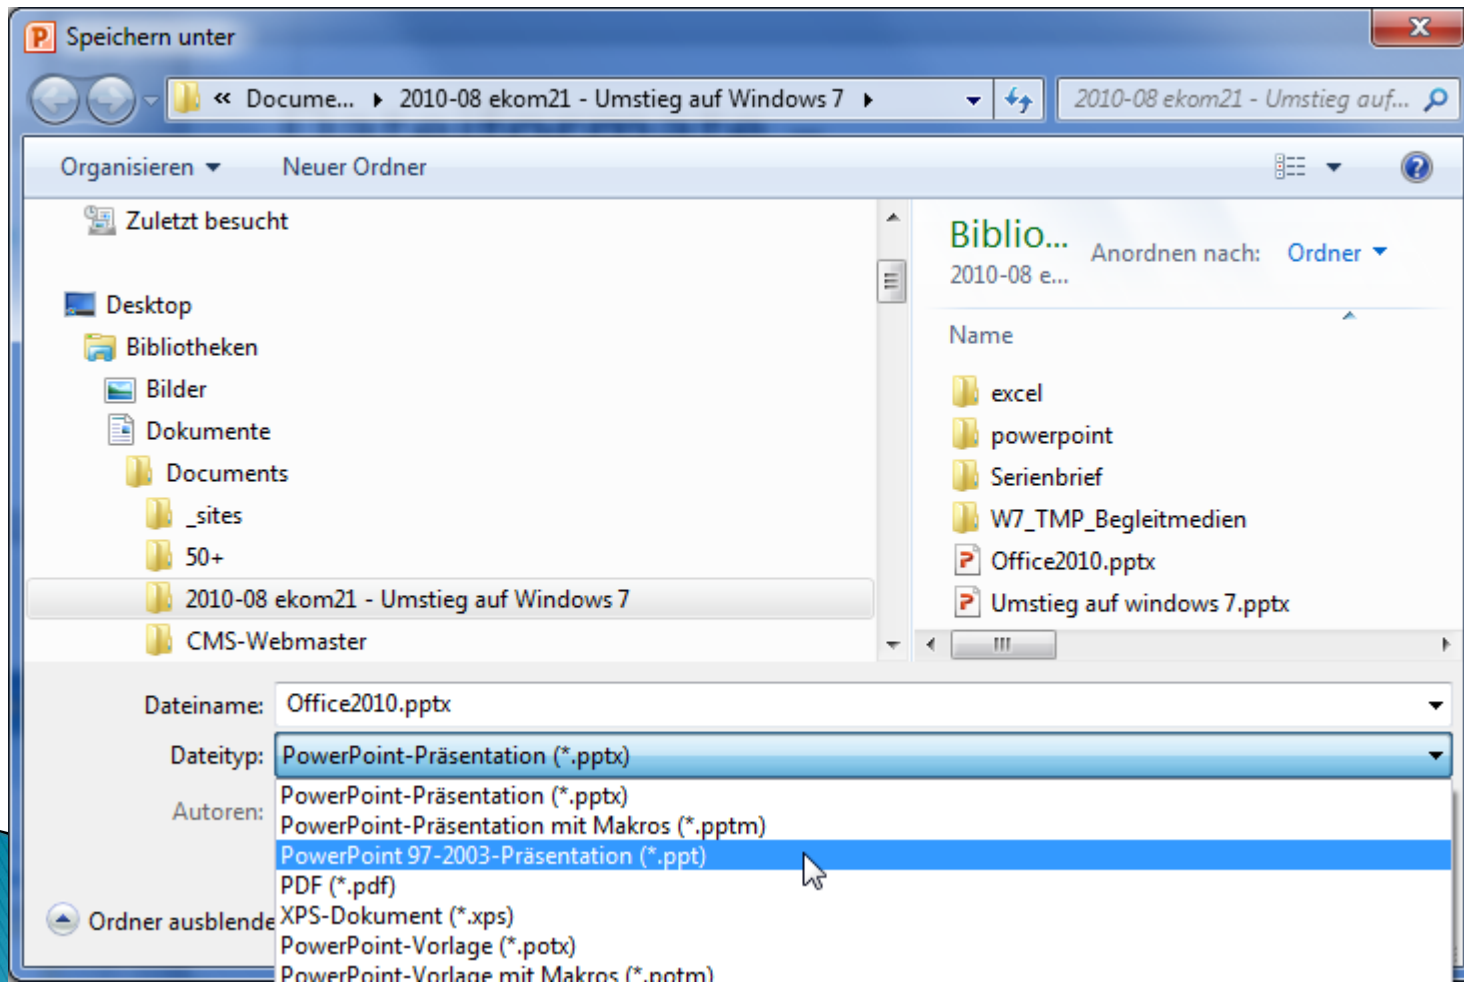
Speichern unter

« Docume... ▸ 2010-08 ekom21 - Umstieg auf Windows 7 ▸

2010-08 ekom21 - Umstieg auf...

Organisieren ▾ Neuer Ordner

Zuletzt besucht

Desktop
Bibliotheken
Bilder
Dokumente
Documents
_sites
50+
2010-08 ekom21 - Umstieg auf Windows 7
CMS-Webmaster

Biblio...
2010-08 e...
Anordnen nach: Ordner ▾

Name

excel
powerpoint
Serienbrief
W7_TMP_Begleitmedien
Office2010.pptx
Umstieg auf windows 7.pptx

Dateiname: Office2010.pptx

Dateityp: PowerPoint-Präsentation (*.pptx)

Autoren:

PowerPoint-Präsentation (*.pptx)
PowerPoint-Präsentation mit Makros (*.pptm)
PowerPoint 97-2003-Präsentation (*.ppt)
PDF (*.pdf)
XPS-Dokument (*.xps)
PowerPoint-Vorlage (*.potx)
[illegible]

Ordner ausblende